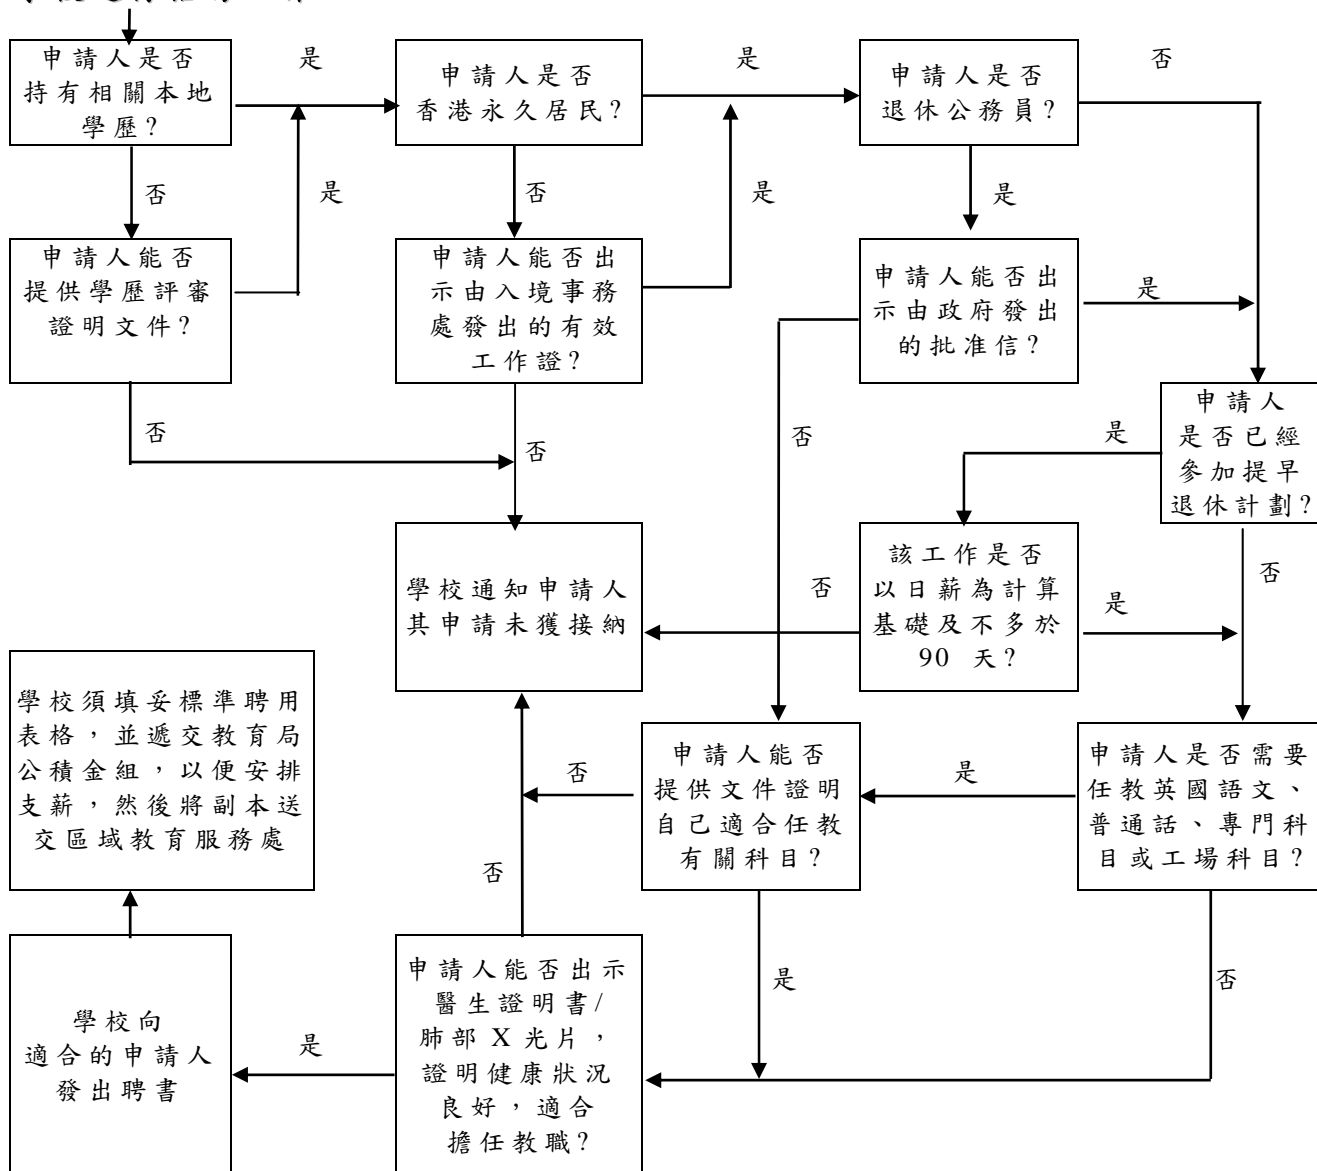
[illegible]

申請人是否持有相關本地學歷？

是

申請人是否香港永久居民？

是

申請人是否退休公務員？

否

否

是

否

是

是

申請人能否提供學歷評審證明文件？

申請人能否出示由入境事務處發出的有效工作證？

申請人能否出示由政府發出的批准信？

是

否

否

否

申請人是否已經參加提早退休計劃？

是

否

學校通知申請人其申請未獲接納

否

該工作是否以日薪為計算基礎及不多於 90 天？

是

學校須填妥標準聘用表格，並遞交教育局公積金組，以便安排支薪，然後將副本送交區域教育服務處

否

申請人能否提供文件證明自己適合任教有關科目？

是

申請人是否需要任教英國語文、普通話、專門科目或工場科目？

否

是

否

學校向適合的申請人發出聘書

是

申請人能否出示醫生證明書/肺部 X 光片，證明健康狀況良好，適合擔任教職？